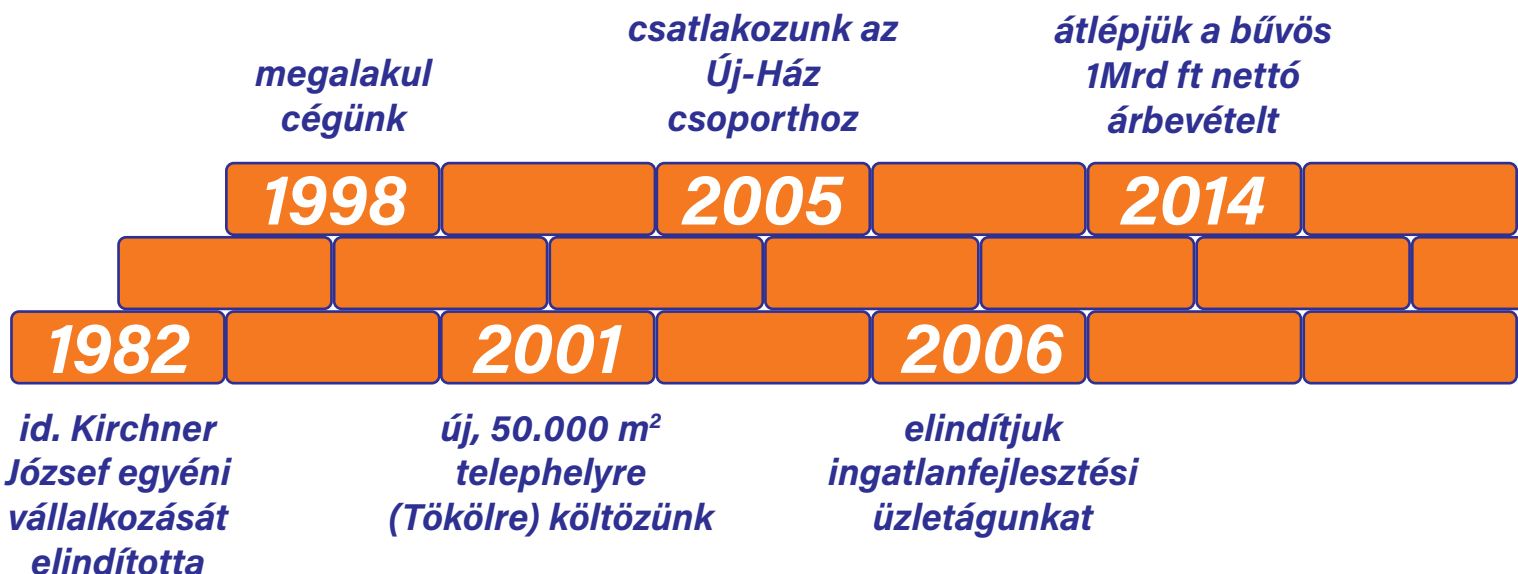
megalakul cégünk

csatlakozunk az Új-Ház csoporthoz

átlépjük a bűvös 1Mrd ft nettó árbevételt

1998

2005

2014

1982

2001

2006

id. Kirchner József egyéni vállalkozását elindította

új, 50.000 $m^2$ telephelyre (Tökölre) költözünk

elindítjuk ingatlanfejlesztési üzletágunkat